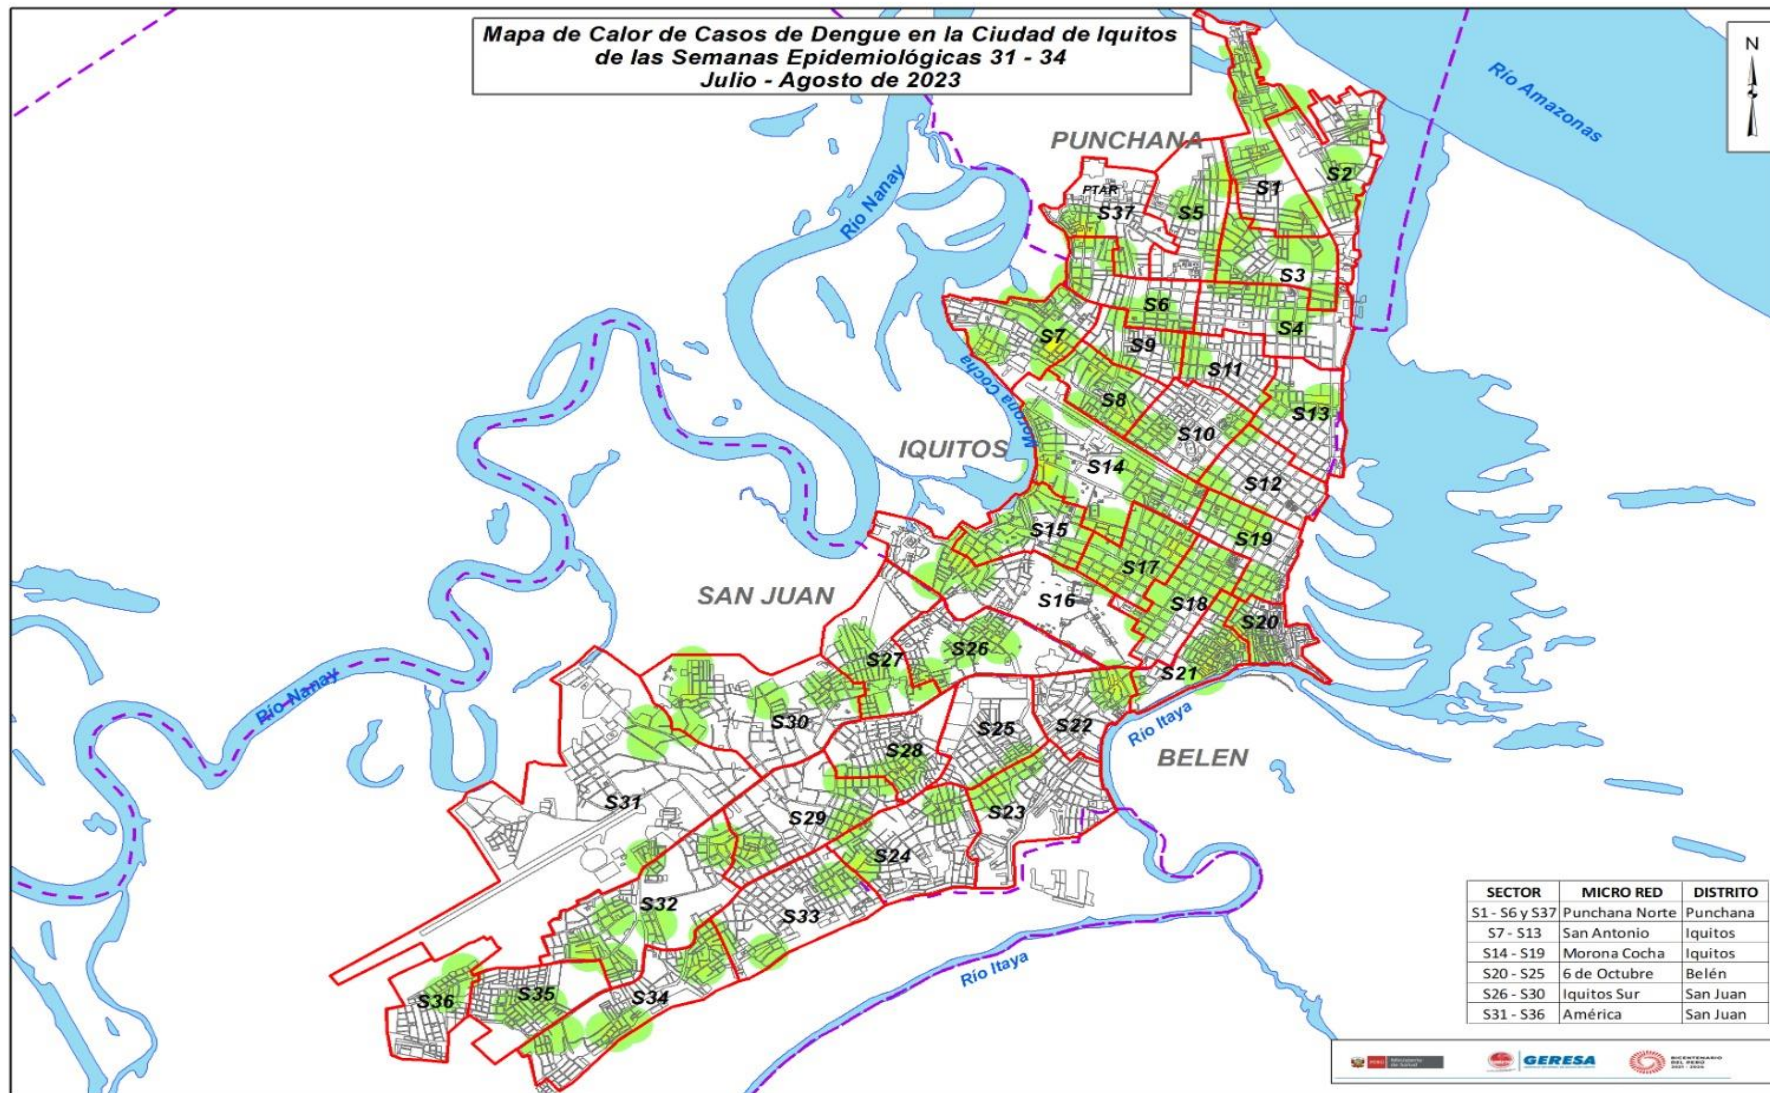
Mapa de Calor de Casos de Dengue en la Ciudad de Iquitos de las Semanas Epidemiológicas 31 - 34
Julio - Agosto de 2023

N

Río Amazonas

PUNCHANA

Río Nanay

PTAR

S37 S5 S1 S2 S3 S6 S4 S7 S9 S11 S8 S13 S10

Morona Cocha

IQUITOS

S14 S12 S15 S19 S17 S16 S18 S20

SAN JUAN

S26 S27 S21

Río Nanay

S30 S25 S22

Río Itaya

BELEN

S28 S31 S29 S23 S24 S32 S33 S36 S35 S34

Río Itaya

| SECTOR | MICRO RED | DISTRITO |
|---|---|---|
| S1 - S6 y S37 | Punchana Norte | Punchana |
| S7 - S13 | San Antonio | Iquitos |
| S14 - S19 | Morona Cocha | Iquitos |
| S20 - S25 | 6 de Octubre | Belén |
| S26 - S30 | Iquitos Sur | San Juan |
| S31 - S36 | América | San Juan |

Ministerio de Salud
GERESA
BICENTENARIO DEL PERÚ